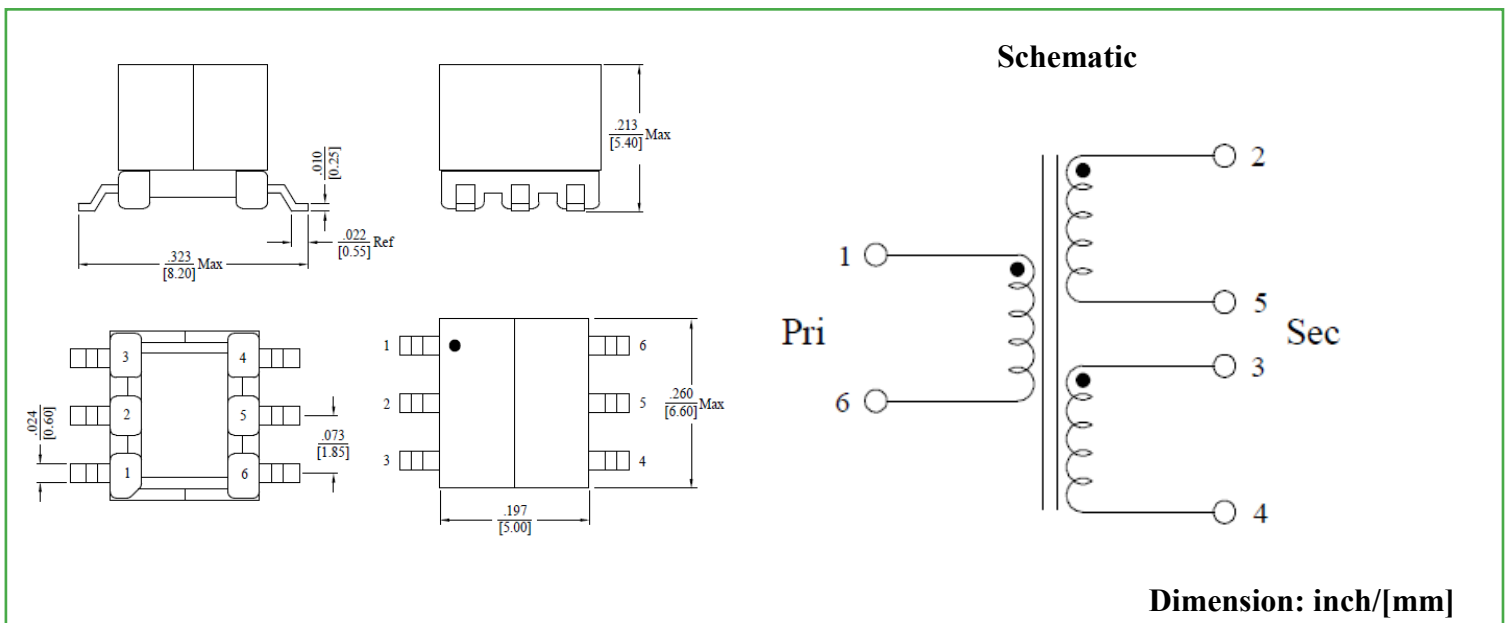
Schematic

$\frac{.010}{[0.25]}$

$\frac{.022}{[0.55]}$ Ref

$\frac{.323}{[8.20]}$ Max

$\frac{.213}{[5.40]}$ Max

3
2
1
4
5
6

$\frac{.024}{[0.60]}$

$\frac{.073}{[1.85]}$

1
2
3
6
5
4

$\frac{.260}{[6.60]}$ Max

$\frac{.197}{[5.00]}$

1
6
Pri
2
5
3
4
Sec

Dimension: inch/[mm]